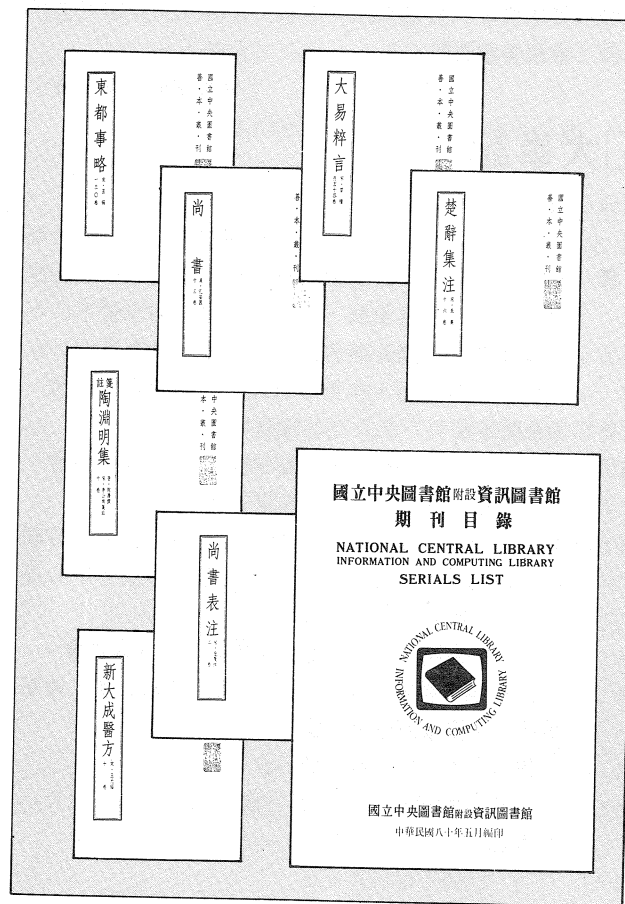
東都事略

國立中央圖書館
善本叢刊

大易粹言

國立中央圖書館
善本叢刊

尚書

善本叢刊

楚辭集注

國立中央圖書館
善本叢刊

箋註陶淵明集

中央圖書館
本叢刊

尚書表注

新大成醫方

國立中央圖書館附設資訊圖書館
期刊目錄

NATIONAL CENTRAL LIBRARY
INFORMATION AND COMPUTING LIBRARY
SERIALS LIST

NATIONAL CENTRAL LIBRARY
INFORMATION AND COMPUTING LIBRARY

國立中央圖書館附設資訊圖書館
中華民國八十年五月編印